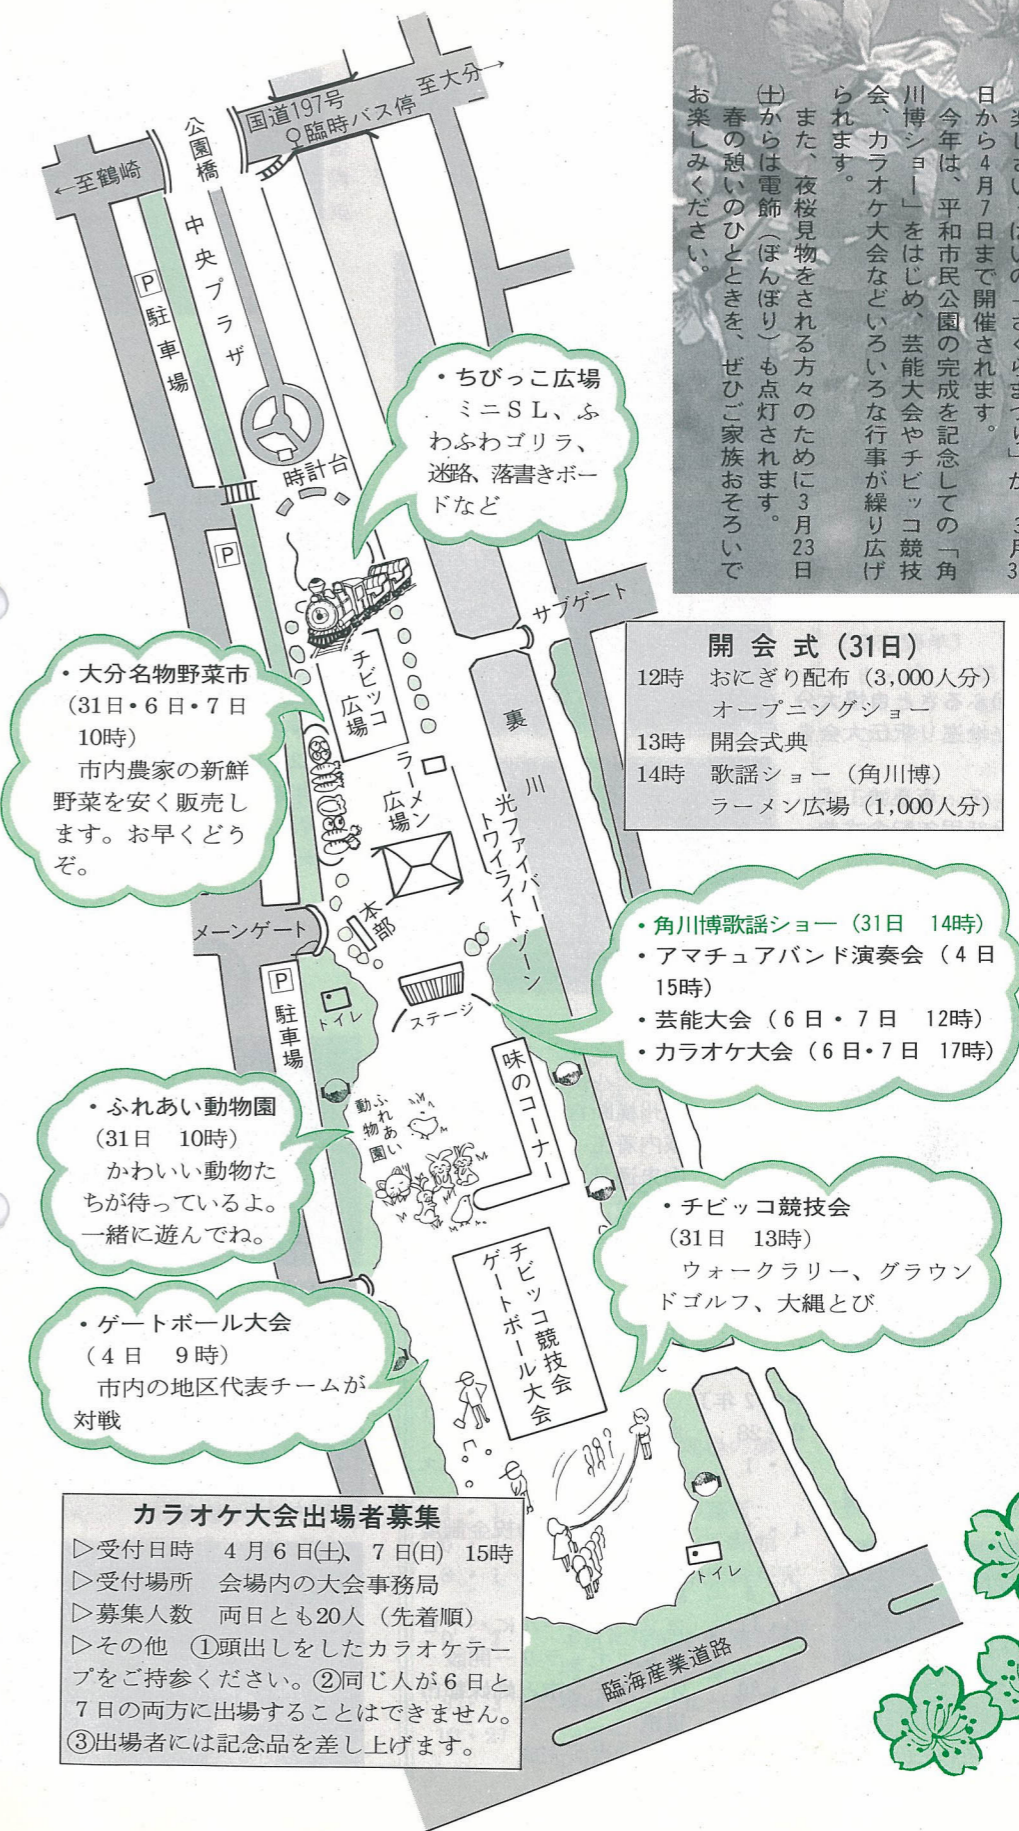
楽しさいっぱいの「さくらまつり」が3月3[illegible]日から4月7日まで開催されます。

今年は、平和市民公園の完成を記念しての「角川博ショー」をはじめ、芸能大会やチビッコ競技会、カラオケ大会などいろいろな行事が繰り広げられます。

また、夜桜見物をされる方々のために3月23日(土)からは電飾（ぼんぼり）も点灯されます。

春の憩いのひとときを、ぜひご家族おそろいでお楽しみください。

←至鶴崎
公園橋
国道197号
臨時バス停
至大分→
中央プラザ
P 駐車場
時計台
P
・ちびっこ広場
ミニSL、ふわふわゴリラ、迷路、落書きボードなど
サブゲート
チビッコ広場
ラーメン広場
裏川
光ファイバートワイライトゾーン
本部
メーンゲート
P 駐車場
トイレ
ステージ
味のコーナー
ふれあい動物園
チビッコ競技会 ゲートボール大会
臨海産業道路
トイレ

開会式（31日）
| | |
|---|---|
| 12時 | おにぎり配布（3,000人分） |
| | オープニングショー |
| 13時 | 開会式典 |
| 14時 | 歌謡ショー（角川博） |
| | ラーメン広場（1,000人分） |

・大分名物野菜市
（31日・6日・7日 10時）
市内農家の新鮮野菜を安く販売します。お早くどうぞ。

・角川博歌謡ショー（31日 14時）
・アマチュアバンド演奏会（4日 15時）
・芸能大会（6日・7日 12時）
・カラオケ大会（6日・7日 17時）

・ふれあい動物園
（31日 10時）
かわいい動物たちが待っているよ。一緒に遊んでね。

・チビッコ競技会
（31日 13時）
ウォークラリー、グラウンドゴルフ、大縄とび

・ゲートボール大会
（4日 9時）
市内の地区代表チームが対戦

カラオケ大会出場者募集
▷受付日時 4月6日(土)、7日(日) 15時
▷受付場所 会場内の大会事務局
▷募集人数 両日とも20人（先着順）
▷その他 ①頭出しをしたカラオケテープをご持参ください。②同じ人が6日と7日の両方に出場することはできません。③出場者には記念品を差し上げます。